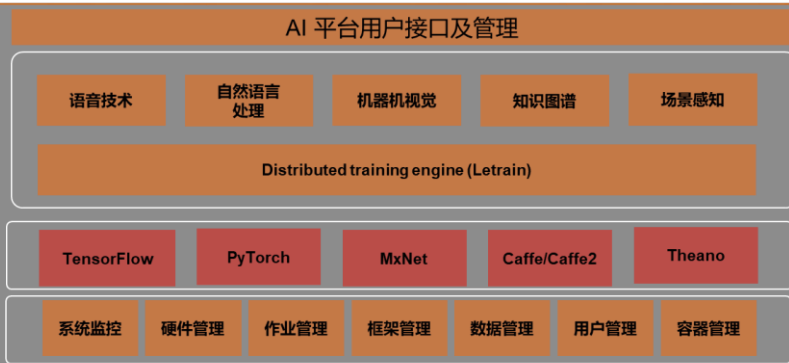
AI 平台用户接口及管理

语音技术
自然语言处理
机器机视觉
知识图谱
场景感知

Distributed training engine (Letrain)

TensorFlow
PyTorch
MxNet
Caffe/Caffe2
Theano

系统监控
硬件管理
作业管理
框架管理
数据管理
用户管理
容器管理